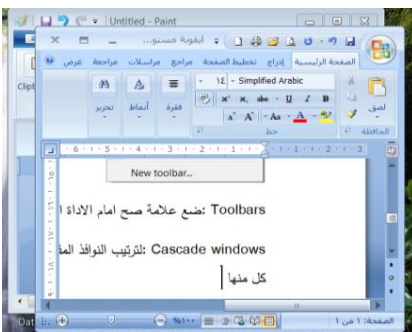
Untitled - Paint

أيقونة مستو...

الصفحة الرئيسية إدراج تخطيط الصفحة مراجع مراسلات مراجعة عرض

Simplified Arabic 14

لصق

الحافظة خط فقرة أنماط تحرير

Clipt

New toolbar...

Toolbars :ضع علامة صح امام الاداة ا

Cascade windows :لترتيب النوافذ المت

كل منها

الصفحة: 1 من 1

Dat

100%